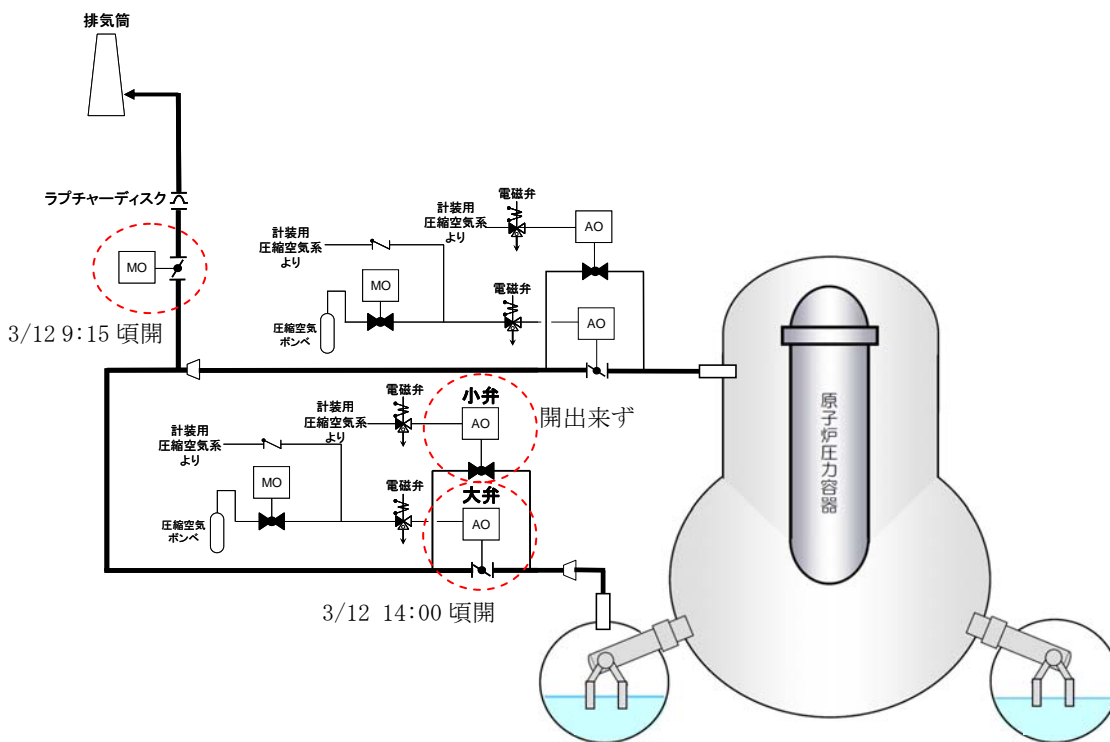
排気筒

ラプチャーディスク

MO

3/12 9:15 頃開

計装用
圧縮空気系
より

電磁弁

計装用
圧縮空気系
より

AO

MO

電磁弁

AO

圧縮空気
ボンベ

電磁弁

計装用
圧縮空気系
より

小弁

AO

開出来ず

計装用
圧縮空気系
より

MO

電磁弁

大弁

AO

圧縮空気
ボンベ

3/12 14:00 頃開

原子炉圧力容器